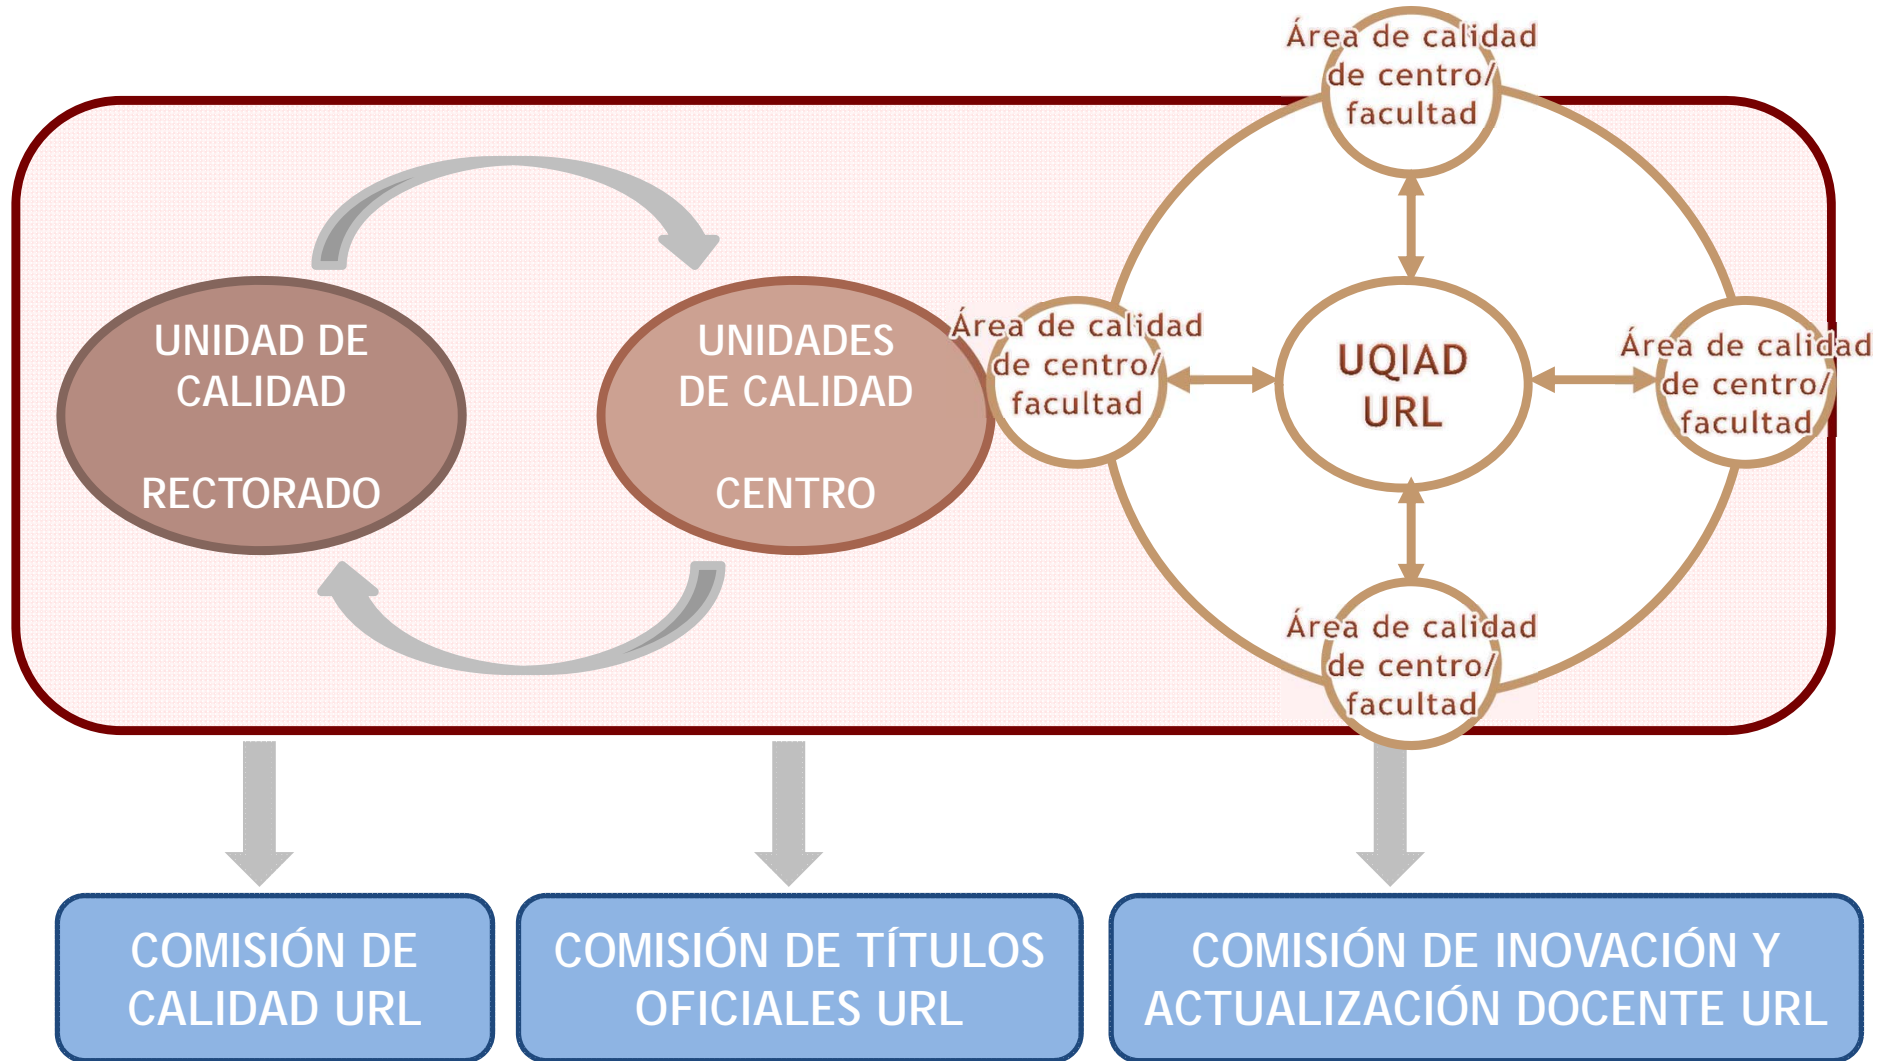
Área de calidad de centro/ facultad

UNIDAD DE CALIDAD

RECTORADO

UNIDADES DE CALIDAD

CENTRO

Área de calidad de centro/ facultad

UQIAD URL

Área de calidad de centro/ facultad

Área de calidad de centro/ facultad

COMISIÓN DE CALIDAD URL

COMISIÓN DE TÍTULOS OFICIALES URL

COMISIÓN DE INOVACIÓN Y ACTUALIZACIÓN DOCENTE URL